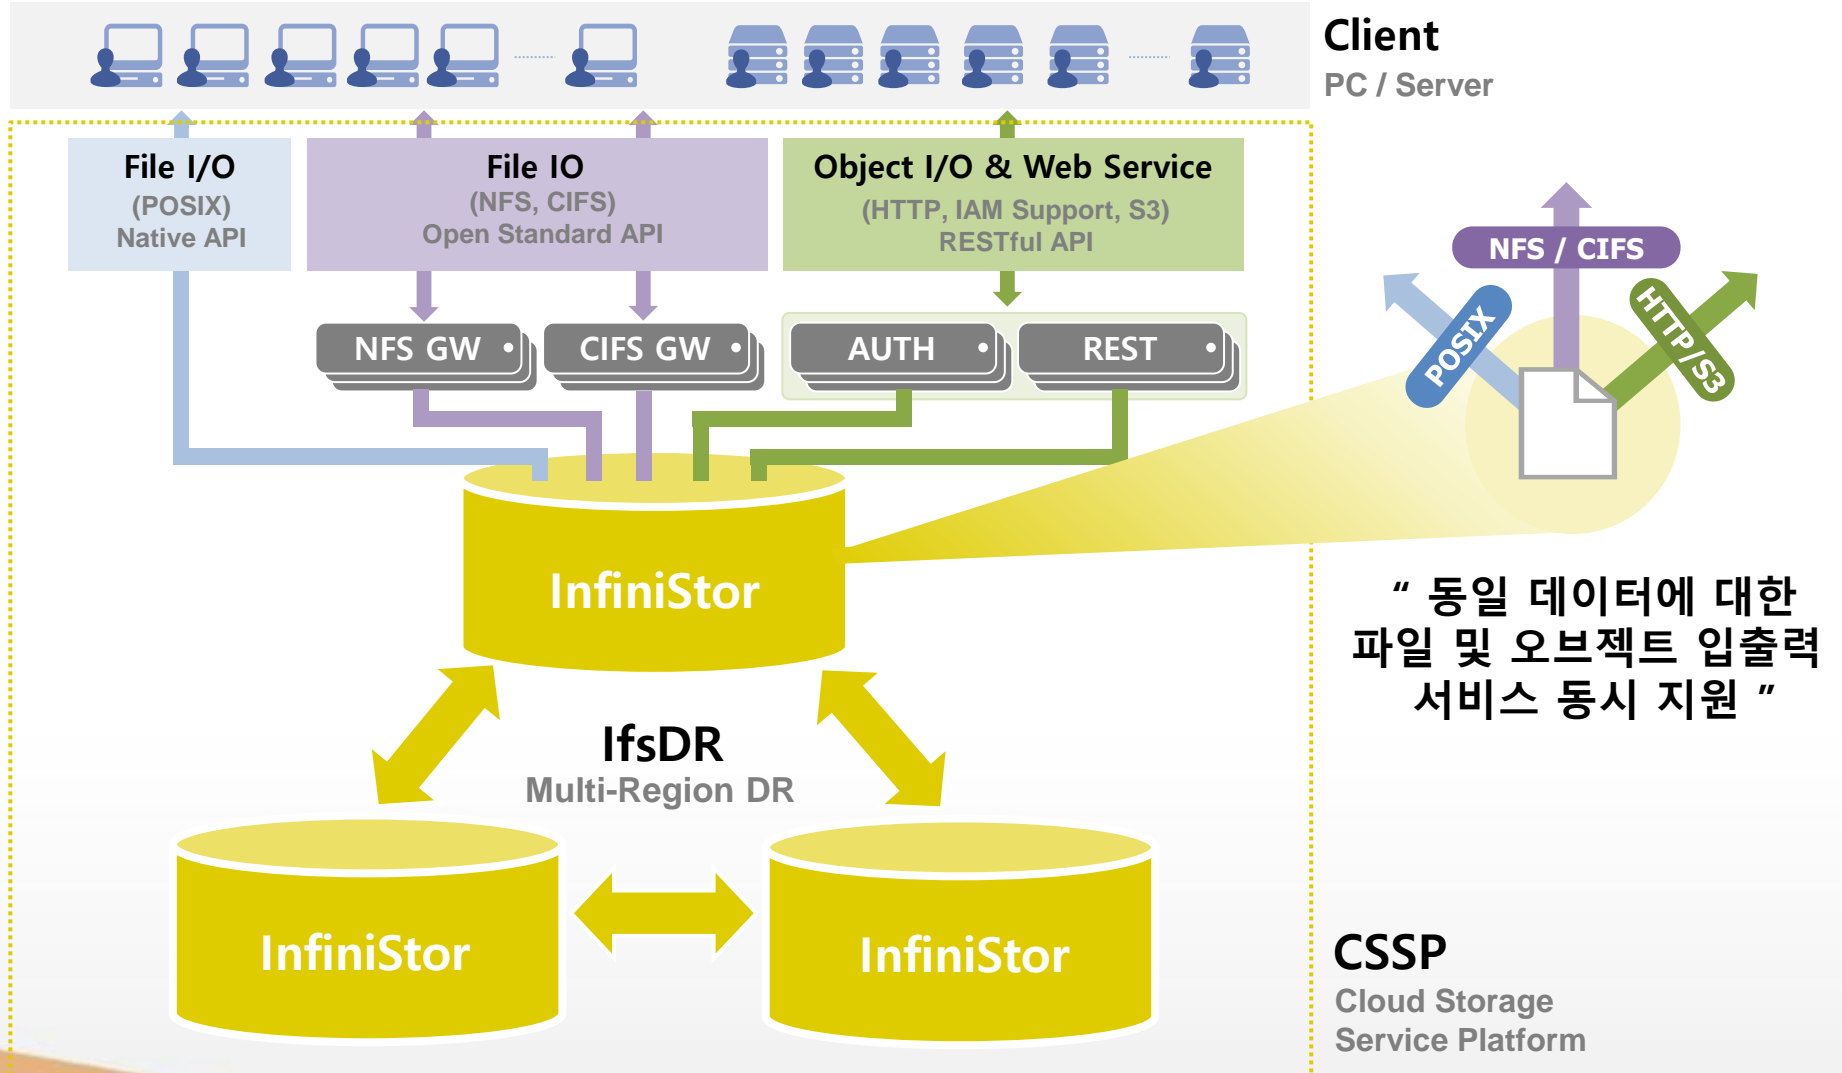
Client
PC / Server

File I/O
(POSIX)
Native API

File IO
(NFS, CIFS)
Open Standard API

Object I/O & Web Service
(HTTP, IAM Support, S3)
RESTful API

NFS GW

CIFS GW

AUTH

REST

NFS / CIFS

POSIX

HTTP/S3

InfiniStor

" 동일 데이터에 대한 파일 및 오브젝트 입출력 서비스 동시 지원 "

IfsDR
Multi-Region DR

InfiniStor

InfiniStor

CSSP
Cloud Storage
Service Platform